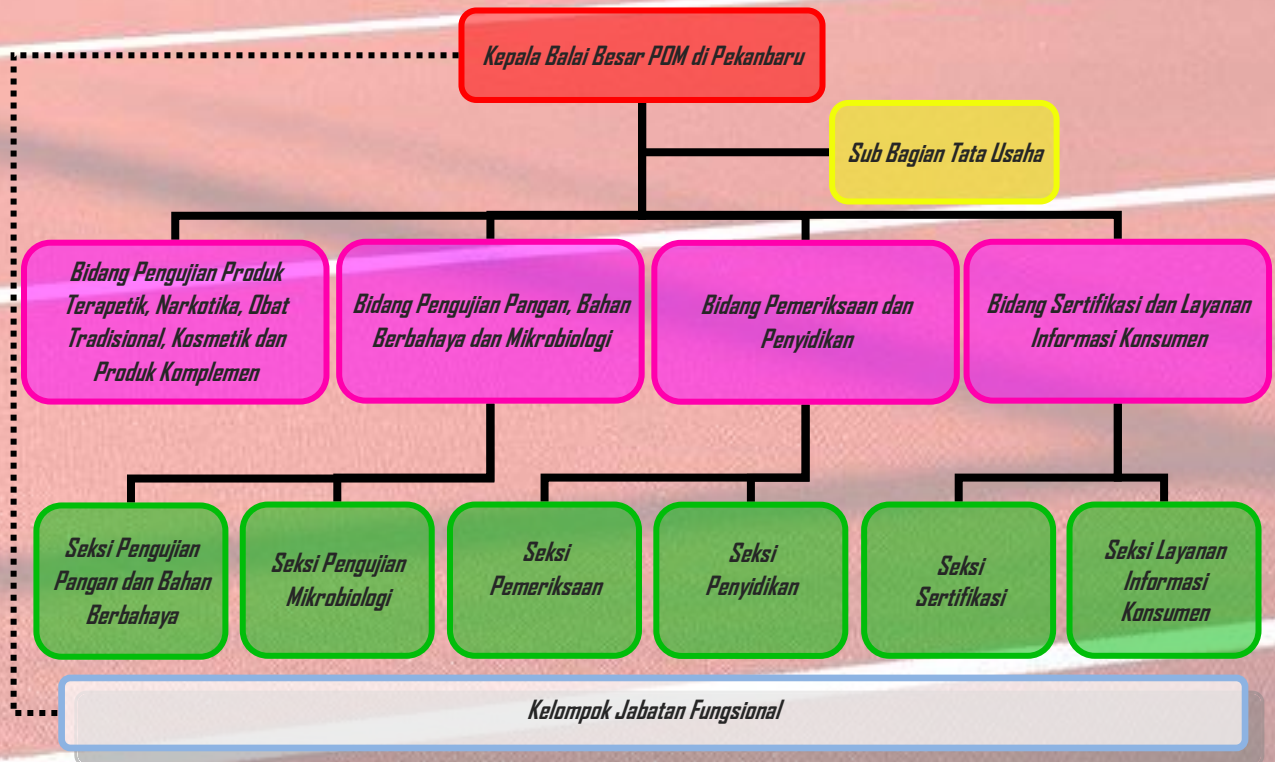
Kepala Balai Besar POM di Pekanbaru

Sub Bagian Tata Usaha

Bidang Pengujian Produk Terapetik, Narkotika, Obat Tradisional, Kosmetik dan Produk Komplemen

Bidang Pengujian Pangan, Bahan Berbahaya dan Mikrobiologi

Bidang Pemeriksaan dan Penyidikan

Bidang Sertifikasi dan Layanan Informasi Konsumen

Seksi Pengujian Pangan dan Bahan Berbahaya

Seksi Pengujian Mikrobiologi

Seksi Pemeriksaan

Seksi Penyidikan

Seksi Sertifikasi

Seksi Layanan Informasi Konsumen

Kelompok Jabatan Fungsional